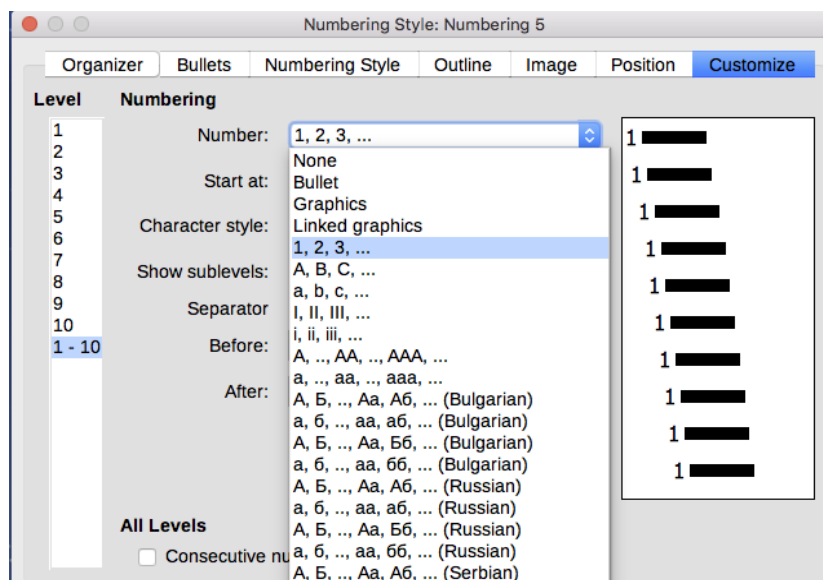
Numbering Style: Numbering 5

Organizer | Bullets | Numbering Style | Outline | Image | Position | Customize

Level
1
2
3
4
5
6
7
8
9
10
1 - 10

Numbering

Number: 1, 2, 3, ...

Start at:

Character style:

Show sublevels:

Separator

Before:

After:

None
Bullet
Graphics
Linked graphics
1, 2, 3, ...
A, B, C, ...
a, b, c, ...
I, II, III, ...
i, ii, iii, ...
A, .., AA, .., AAA, ...
a, .., aa, .., aaa, ...
А, Б, .., Аа, Аб, ... (Bulgarian)
а, б, .., аа, аб, ... (Bulgarian)
А, Б, .., Аа, Бб, ... (Bulgarian)
а, б, .., аа, бб, ... (Bulgarian)
А, Б, .., Аа, Аб, ... (Russian)
а, б, .., аа, аб, ... (Russian)
А, Б, .., Аа, Бб, ... (Russian)
а, б, .., аа, бб, ... (Russian)
А, Б, .., Аа, Аб, ... (Serbian)

1
1
1
1
1
1
1
1
1
1

All Levels

Consecutive nu